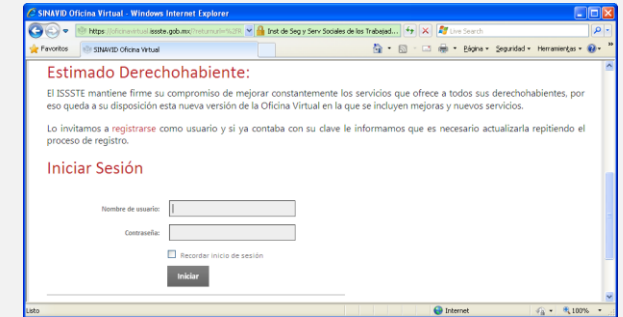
SINAVID Oficina Virtual - Windows Internet Explorer

https://oficinavirtual.issste.gob.mx/?returnurl=%2f

Inst de Seg y Serv Sociales de los Trabajad...

Live Search

Favoritos

SINAVID Oficina Virtual

Página ▾ Seguridad ▾ Herramientas ▾

Estimado Derechohabiente:

El ISSSTE mantiene firme su compromiso de mejorar constantemente los servicios que ofrece a todos sus derechohabientes, por eso queda a su disposición esta nueva versión de la Oficina Virtual en la que se incluyen mejoras y nuevos servicios.

Lo invitamos a registrarse como usuario y si ya contaba con su clave le informamos que es necesario actualizarla repitiendo el proceso de registro.

Iniciar Sesión

Nombre de usuario:

Contraseña:

Recordar inicio de sesión

Iniciar

Listo

Internet

100%